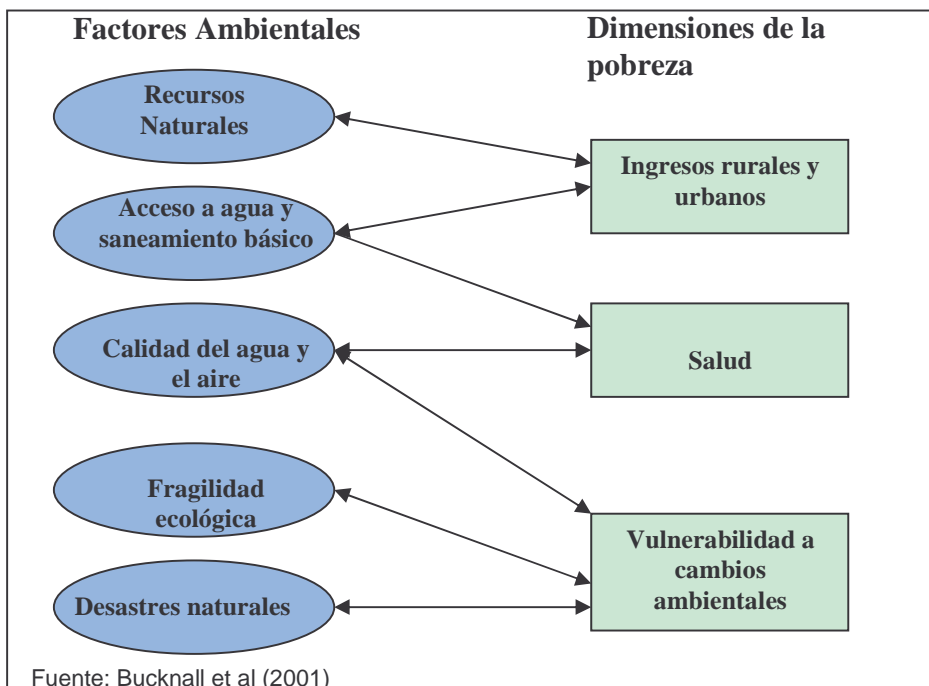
Factores Ambientales

Dimensiones de la pobreza

Recursos Naturales

Acceso a agua y saneamiento básico

Calidad del agua y el aire

Fragilidad ecológica

Desastres naturales

Ingresos rurales y urbanos

Salud

Vulnerabilidad a cambios ambientales

Fuente: Bucknall et al (2001)